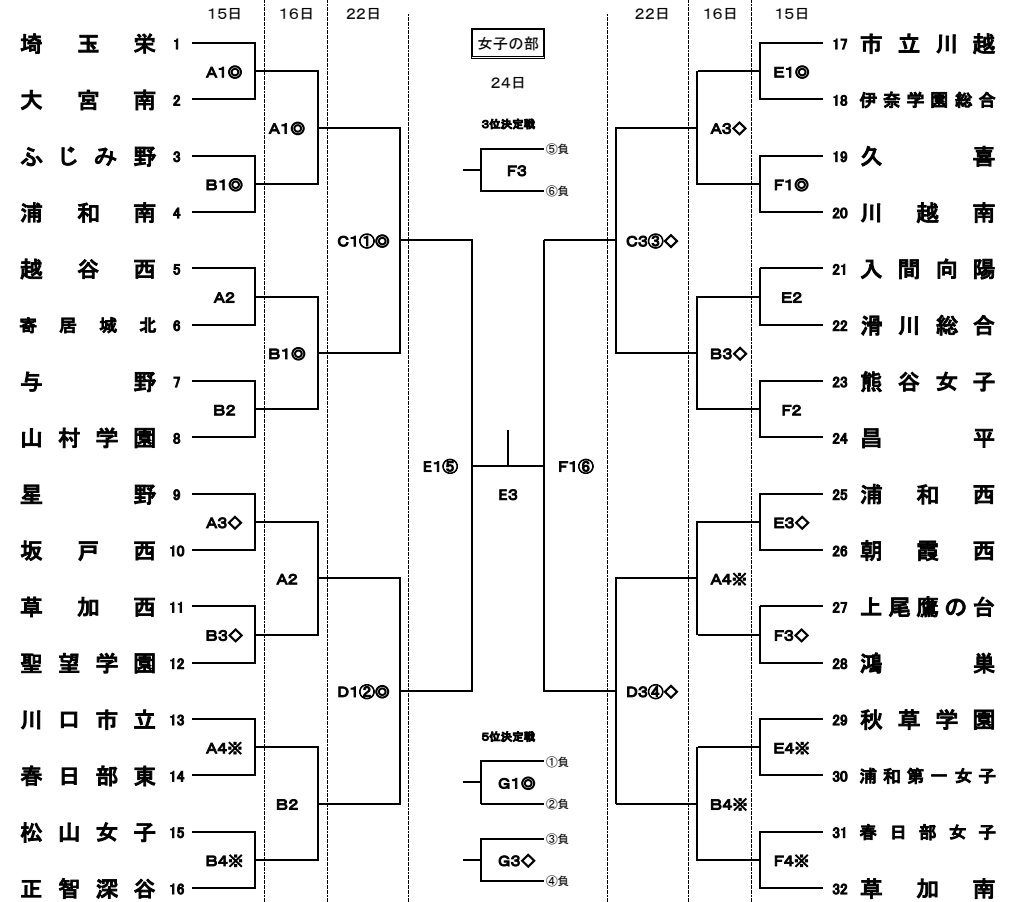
15日 16日 22日 女子の部 22日 16日 15日

24日

埼玉栄 1
大宮南 2
ふじみ野 3
浦和南 4
越谷西 5
寄居城北 6
与野 7
山村学園 8
星野 9
坂戸西 10
草加西 11
聖望学園 12
川口市立 13
春日部東 14
松山女子 15
正智深谷 16

A1◎
B1◎
A2
B2
A3◇
B3◇
A4※
B4※

A1◎
B1◎
A2
B2

C1①◎
D1②◎

E1⑤
E3
F1⑥

3位決定戦
F3
⑤負
⑥負

5位決定戦
G1◎
①負
②負
G3◇
③負
④負

C3③◇
D3④◇

A3◇
B3◇
A4※
B4※

E1◎
F1◎
E2
F2
E3◇
F3◇
E4※
F4※

17 市立川越
18 伊奈学園総合
19 久喜
20 川越南
21 入間向陽
22 滑川総合
23 熊谷女子
24 昌平
25 浦和西
26 朝霞西
27 上尾鷹の台
28 鴻巣
29 秋草学園
30 浦和第一女子
31 春日部女子
32 草加南